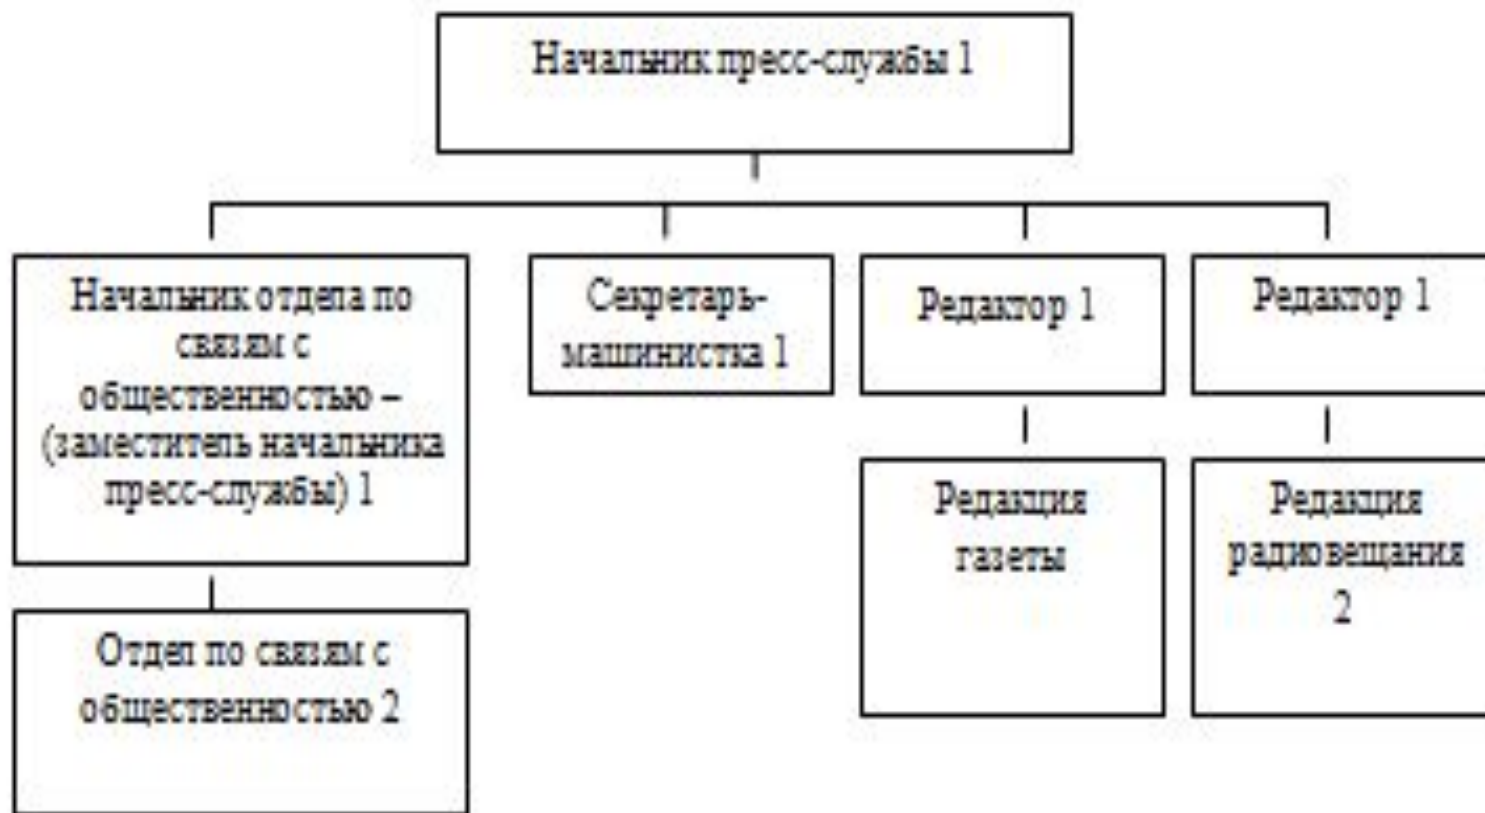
Начальник пресс-службы 1

Начальник отдела по связям с общественностью – (заместитель начальника пресс-службы) 1

Отдел по связям с общественностью 2

Секретарь-машинистка 1

Редактор 1

Редакция газеты

Редактор 1

Редакция радиовещания 2